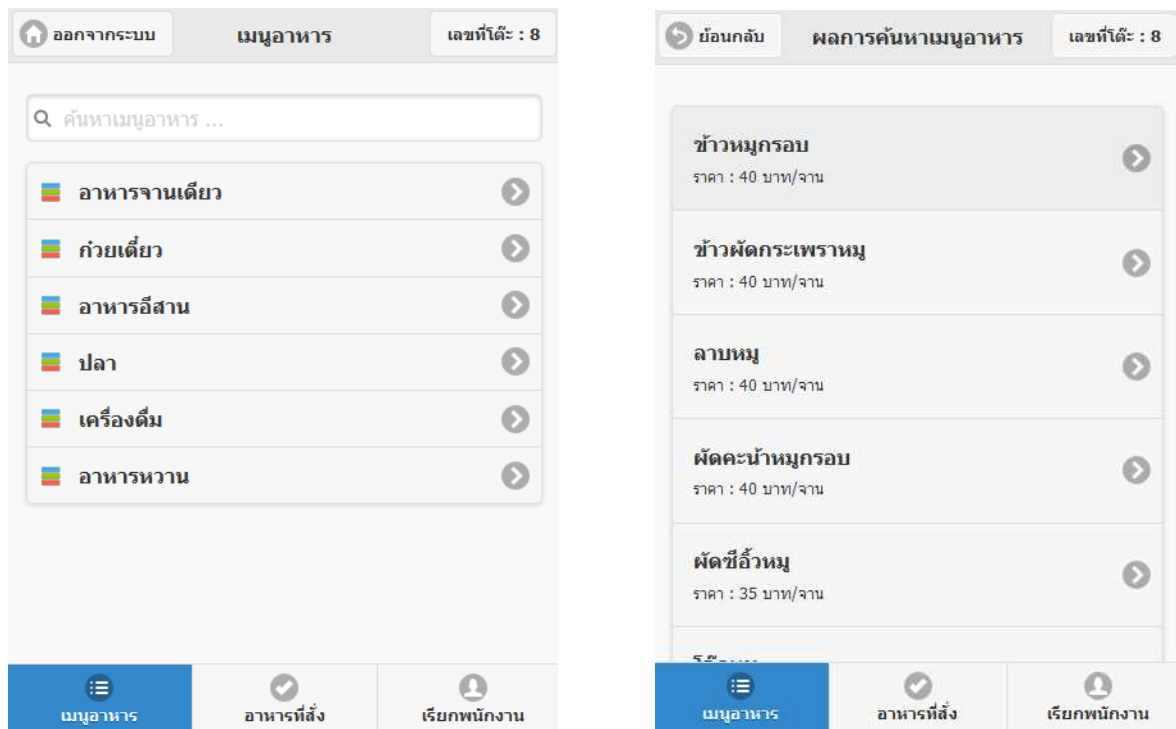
ออกจากระบบ
เมนูอาหาร
เลขที่โต๊ะ : 8

ค้นหาเมนูอาหาร ...

อาหารจานเดียว
ก๋วยเตี๋ยว
อาหารอีสาน
ปลา
เครื่องดื่ม
อาหารหวาน

เมนูอาหาร
อาหารที่สั่ง
เรียกพนักงาน

ย้อนกลับ
ผลการค้นหาเมนูอาหาร
เลขที่โต๊ะ : 8

ข้าวหมูกรอบ
ราคา : 40 บาท/จาน

ข้าวผัดกระเพราหมู
ราคา : 40 บาท/จาน

ลาบหมู
ราคา : 40 บาท/จาน

ผัดคะน้าหมูกรอบ
ราคา : 40 บาท/จาน

ผัดซีอิ๊วหมู
ราคา : 35 บาท/จาน

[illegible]

เมนูอาหาร
อาหารที่สั่ง
เรียกพนักงาน